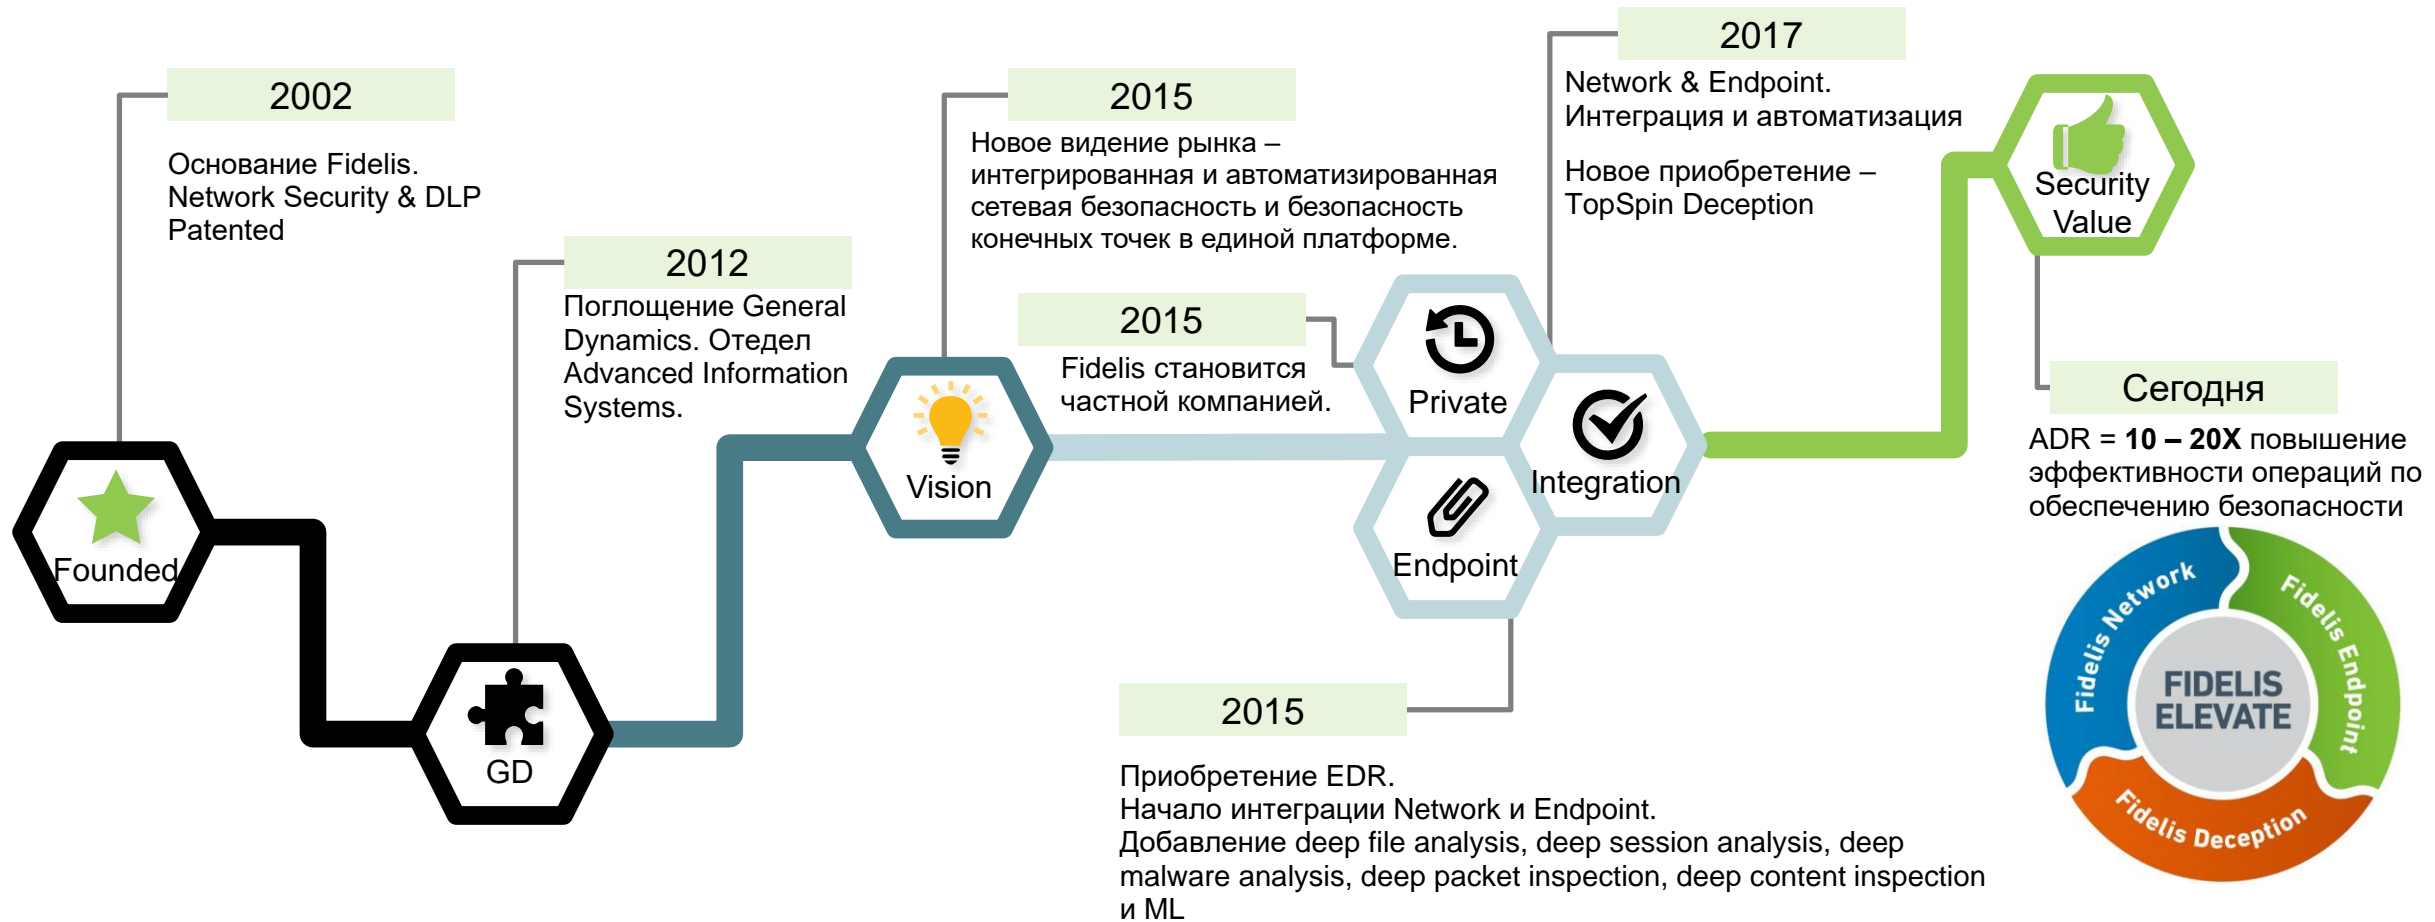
2002

Основание Fidelis.
Network Security & DLP
Patented

Founded

2012
Поглощение General Dynamics. Отедел Advanced Information Systems.

GD

2015
Новое видение рынка – интегрированная и автоматизированная сетевая безопасность и безопасность конечных точек в единой платформе.

Vision

2015
Fidelis становится частной компанией.

Private

Integration

Endpoint

2015

Приобретение EDR.
Начало интеграции Network и Endpoint.
Добавление deep file analysis, deep session analysis, deep malware analysis, deep packet inspection, deep content inspection и ML

2017
Network & Endpoint.
Интеграция и автоматизация

Новое приобретение – TopSpin Deception

Security Value

Сегодня
ADR = **10 – 20X** повышение эффективности операций по обеспечению безопасности

Fidelis Network
Fidelis Endpoint
Fidelis Deception
FIDELIS ELEVATE